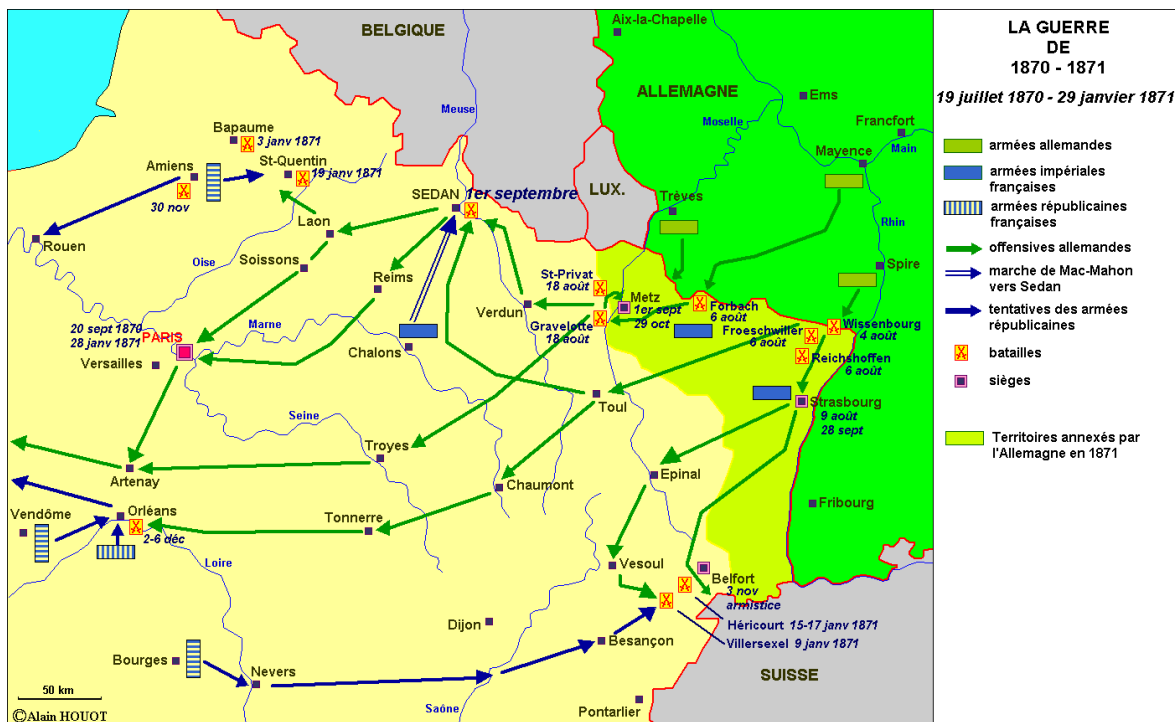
LA GUERRE
DE
1870 - 1871
19 juillet 1870 - 29 janvier 1871

armées allemandes
armées impériales françaises
armées républicaines françaises
offensives allemandes
marche de Mac-Mahon vers Sedan
tentatives des armées républicaines
batailles
sièges
Territoires annexés par l'Allemagne en 1871

BELGIQUE
Aix-la-Chapelle
ALLEMAGNE
Ems
Francfort
Main
Moselle
Mayence
Meuse
LUX.
Trèves
Rhin
Spire
Bapaume
3 janv 1871
Amiens
St-Quentin
19 janv 1871
30 nov
SEDAN
1er septembre
Rouen
Laon
Soissons
Oise
Reims
St-Privat
18 août
Metz
1er sept
29 oct
Forbach
6 août
Wissenbourg
4 août
Verdun
Gravelotte
18 août
Froeschwiller
6 août
Reichshoffen
6 août
20 sept 1870
28 janv 1871
PARIS
Marne
Versailles
Chalons
Strasbourg
9 août
28 sept
Seine
Toul
Troyes
Artenay
Epinal
Chaumont
Fribourg
Vendôme
Orléans
2-6 déc
Tonnerre
Loire
Vesoul
Belfort
3 nov
armistice
Héricourt 15-17 janv 1871
Villersexel 9 janv 1871
Dijon
Besançon
Bourges
Nevers
SUISSE
50 km
©Alain HOUOT
Saône
Pontarlier